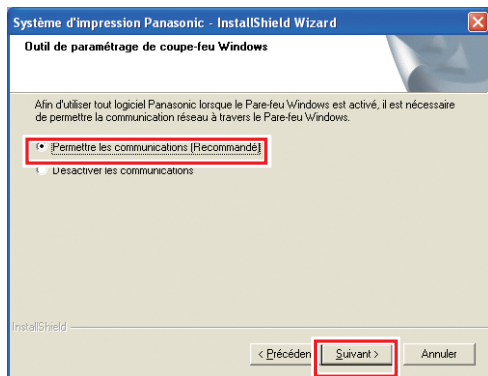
Système d'impression Panasonic - InstallShield Wizard

Outil de paramétrage de coupe-feu Windows

Afin d'utiliser tout logiciel Panasonic lorsque le Pare-feu Windows est activé, il est nécessaire de permettre la communication réseau à travers le Pare-feu Windows.

Permettre les communications (Recommandé)

Désactiver les communications

InstallShield

< Précédent

Suivant >

Annuler